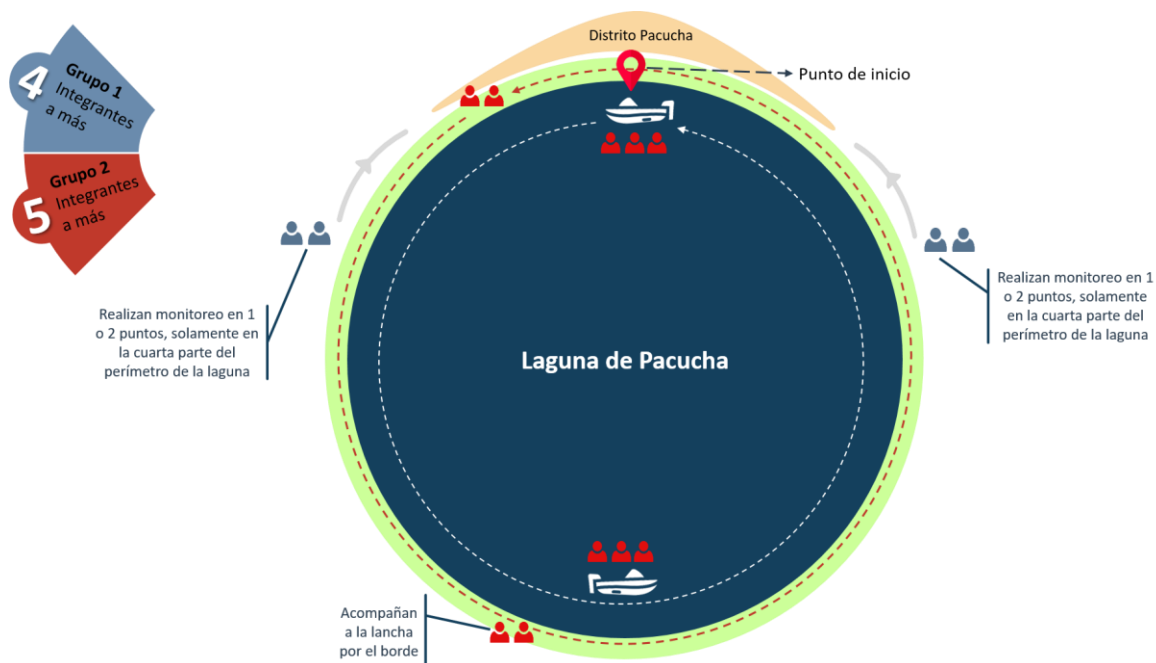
4 Grupo 1 Integrantes a más

5 Grupo 2 Integrantes a más

Distrito Pacucha

Punto de inicio

Realizan monitoreo en 1 o 2 puntos, solamente en la cuarta parte del perímetro de la laguna

Realizan monitoreo en 1 o 2 puntos, solamente en la cuarta parte del perímetro de la laguna

Laguna de Pacucha

Acompañan a la lancha por el borde